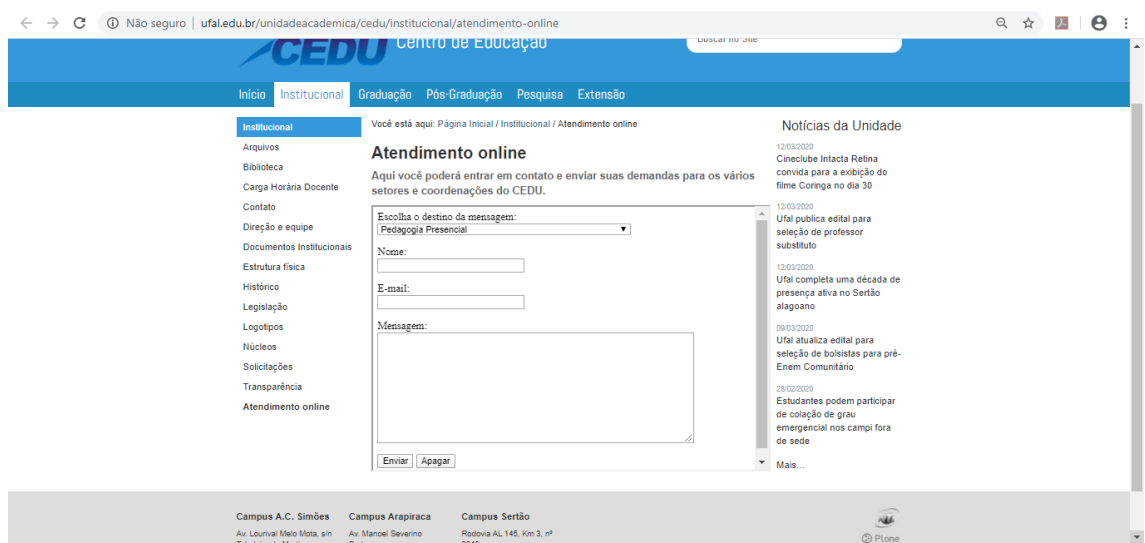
Não seguro | ufal.edu.br/unidadeacademica/cedu/institucional/atendimento-online

CEDU Centro de Educação

Buscar no Site

Início Institucional Graduação Pós-Graduação Pesquisa Extensão

Institucional
Arquivos
Biblioteca
Carga Horária Docente
Contato
Direção e equipe
Documentos Institucionais
Estrutura física
Histórico
Legislação
Logotipos
Núcleos
Solicitações
Transparência
Atendimento online

Você está aqui: Página Inicial / Institucional / Atendimento online

Atendimento online

Aqui você poderá entrar em contato e enviar suas demandas para os vários setores e coordenações do CEDU.

Escolha o destino da mensagem:
Pedagogia Presencial
Nome:
E-mail:
Mensagem:
Enviar Apagar

Notícias da Unidade

12/03/2020
Cineclube Intacta Retina convida para a exibição do filme Coringa no dia 30

12/03/2020
Ufal publica edital para seleção de professor substituto

12/03/2020
Ufal completa uma década de presença ativa no Sertão alagoano

09/03/2020
Ufal atualiza edital para seleção de bolsistas para pré-Enem Comunitário

28/02/2020
Estudantes podem participar de colação de grau emergencial nos campi fora de sede

Mais...

Campus A.C. Simões
Av. Lourival Melo Mota, s/n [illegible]

Campus Arapiraca
Av. Manoel Severino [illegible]

Campus Sertão
Rodovia AL 145, Km 3, nº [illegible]

Plone